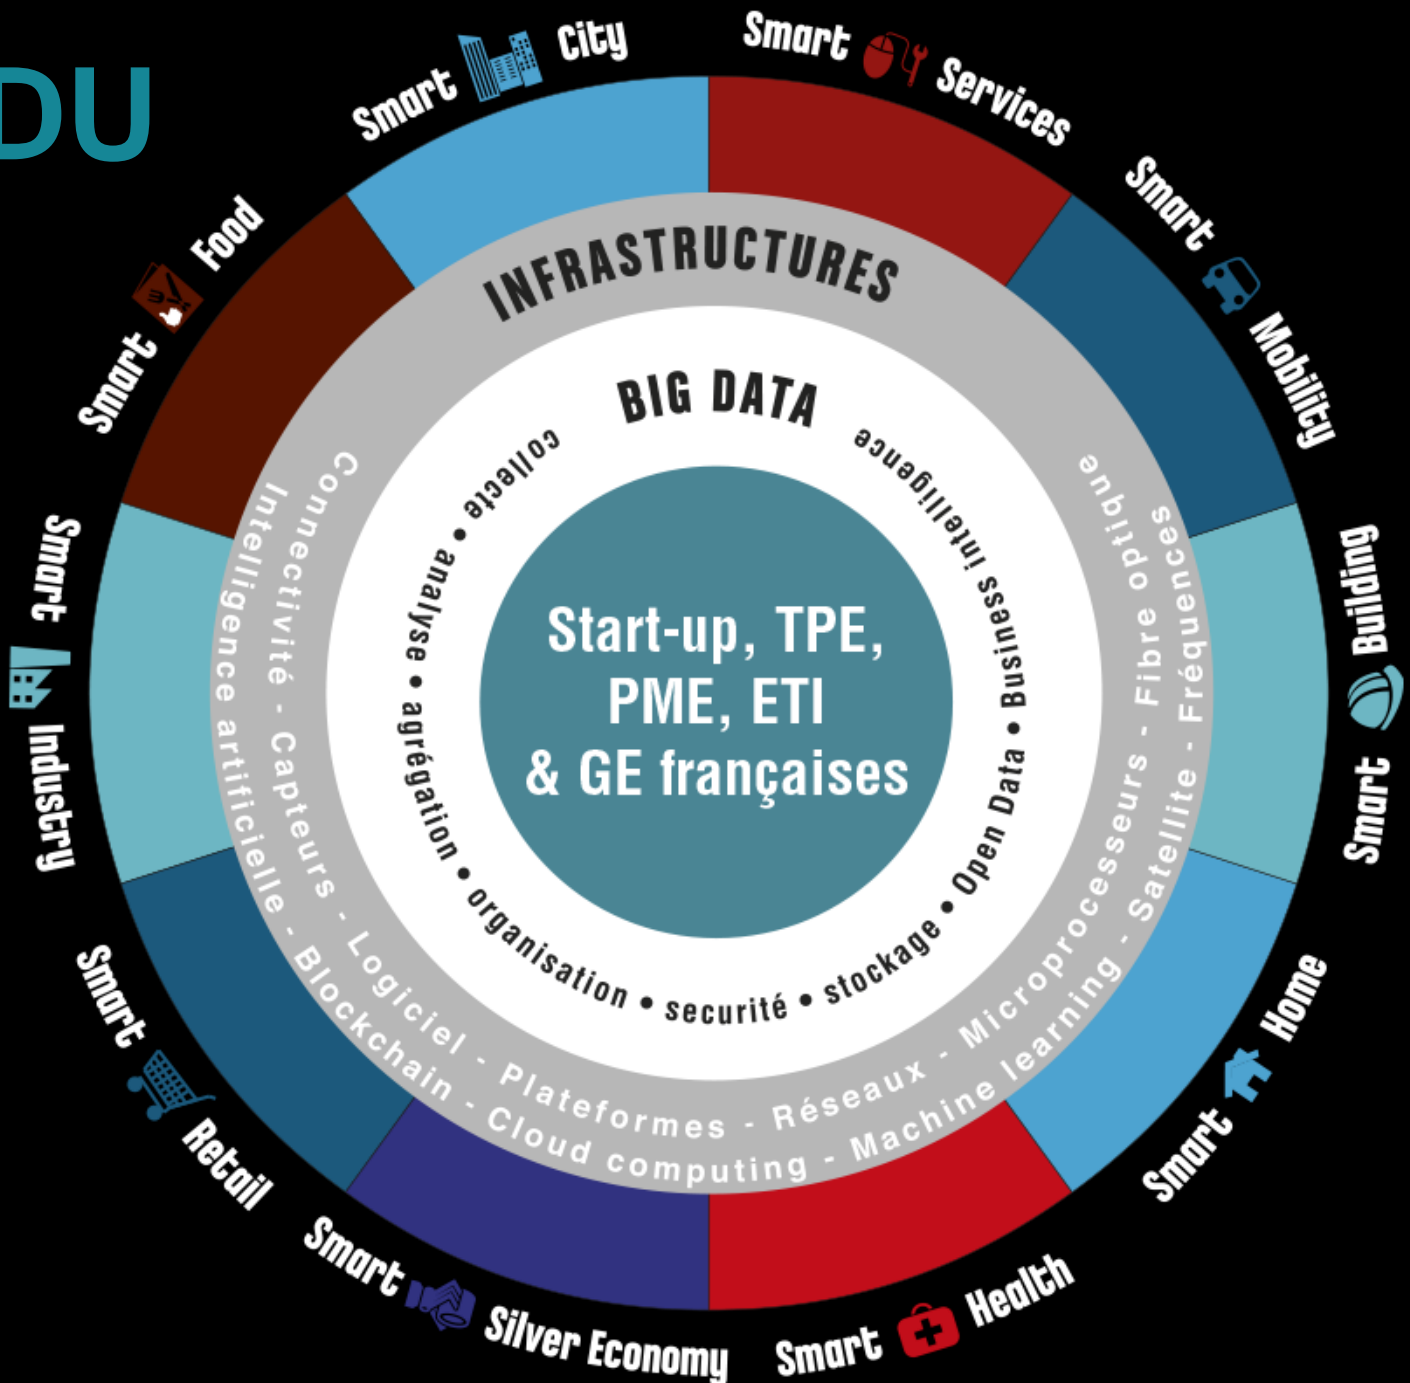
DU

Smart City
Smart Services
Smart Mobility
Smart Building
Smart Home
Smart Health
Smart Silver Economy
Smart Retail
Smart Industry
Smart Food

INFRASTRUCTURES

Connectivité - Capteurs - Logiciel - Plateformes - Réseaux - Microprocesseurs - Fibre optique
Intelligence artificielle - Blockchain - Cloud computing - Machine learning - Satellite - Fréquences

BIG DATA

collecte • analyse • agrégation • organisation • securité • stockage • Open Data • Business intelligence

Start-up, TPE, PME, ETI & GE françaises